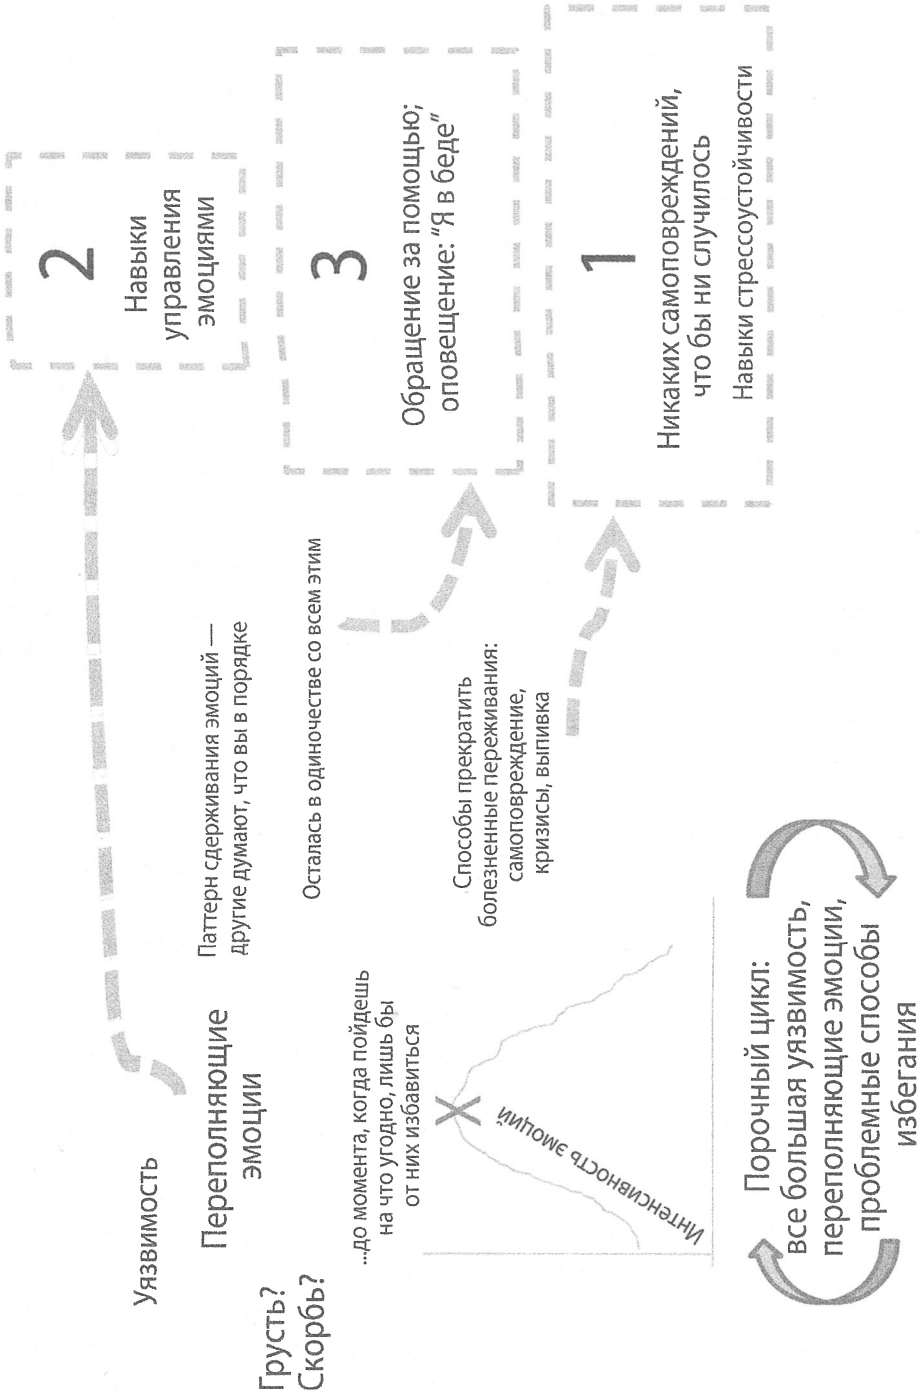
Уязвимость

Грусть? Скорбь?

Переполняющие эмоции

...до момента, когда пойдешь на что угодно, лишь бы от них избавиться

Интенсивность эмоций

Паттерн сдерживания эмоций — другие думают, что вы в порядке

Осталась в одиночестве со всем этим

Способы прекратить болезненные переживания: самоповреждение, кризисы, выпивка

Порочный цикл: все большая уязвимость, переполняющие эмоции, проблемные способы избегания

2
Навыки управления эмоциями

3
Обращение за помощью; оповещение: "Я в беде"

1
Никаких самоповреждений, что бы ни случилось
Навыки стрессоустойчивости